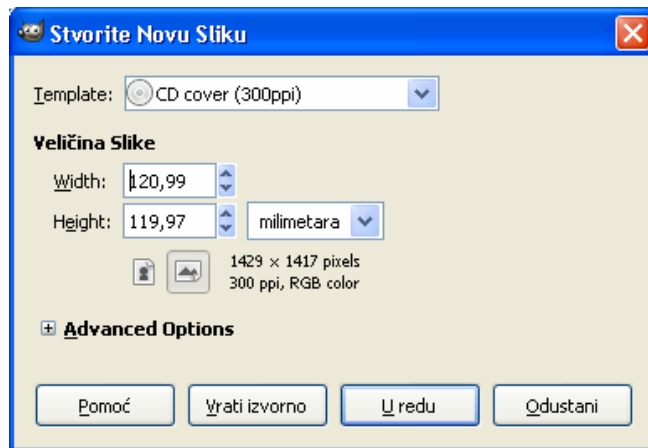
Stvorite Novu Sliku

Template: CD cover (300ppi)

Veličina Slike

Width: 120,99

Height: 119,97 milimetara

1429 × 1417 pixels
300 ppi, RGB color

Advanced Options

Pomoć Vrati izvorno U redu Odustani